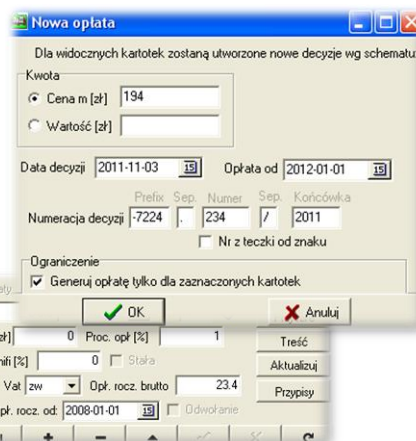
Nowa opłata

Dla widocznych kartotek zostaną utworzone nowe decyzje wg schematu

Kwota
Cena m [zł] 194
Wartość [zł]

Data decyzji 2011-11-03 15
Opłata od 2012-01-01 15

Prefix Sep. Numer Sep. Końcówka
Numeracja decyzji -7224 , 234 / 2011
Nr z teczki od znaku

Ograniczenie
Generuj opłatę tylko dla zaznaczonych kartotek

OK
Anuluj

zł] 0 Proc. opł [%] 1
Treść
ifi [%] 0 Stała
Aktualizuj
Vat zw Opł. rocz. brutto 23.4
Przypisy
pł. rocz. od: 2008-01-01 15 Odwołanie